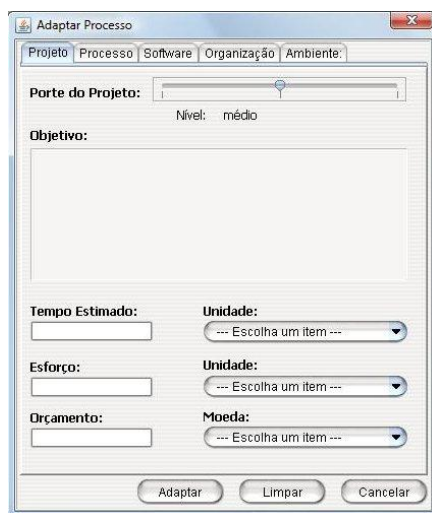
Adaptar Processo

Projeto | Processo | Software | Organização | Ambiente:

Porte do Projeto:

Nível: médio

Objetivo:

Tempo Estimado:

Unidade:

--- Escolha um item ---

Esforço:

Unidade:

--- Escolha um item ---

Orçamento:

Moeda:

--- Escolha um item ---

Adaptar

Limpar

Cancelar